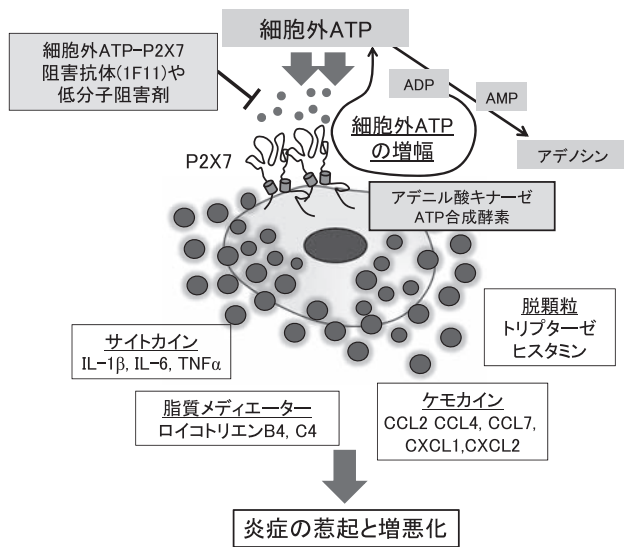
細胞外ATP

細胞外ATP−P2X7阻害抗体(1F11)や低分子阻害剤

ADP

AMP

細胞外ATPの増幅

アデノシン

P2X7

アデニル酸キナーゼ
ATP合成酵素

脱顆粒
トリプターゼ
ヒスタミン

サイトカイン
IL−1β, IL−6, TNFα

脂質メディエーター
ロイコトリエンB4, C4

ケモカイン
CCL2 CCL4, CCL7, CXCL1,CXCL2

炎症の惹起と増悪化